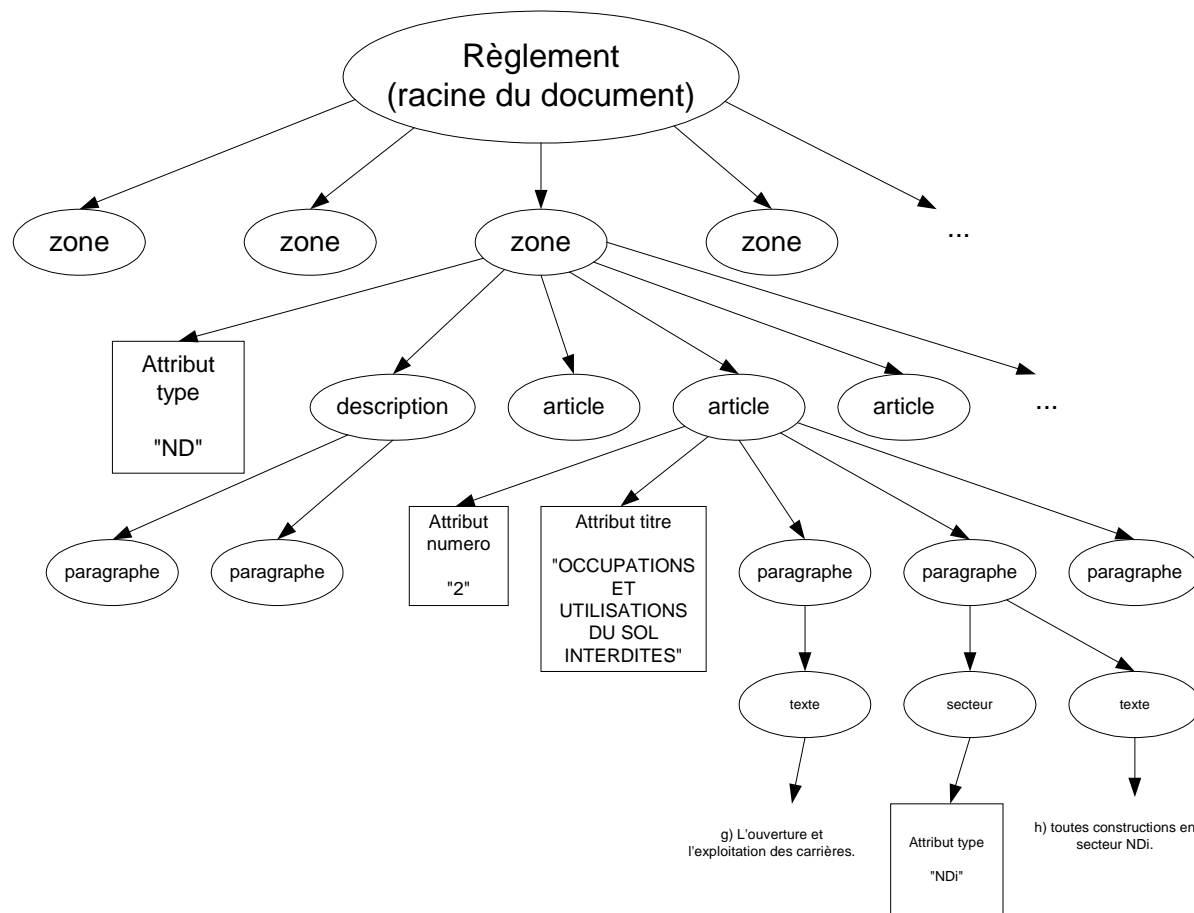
Règlement
(racine du document)

zone

zone

zone

zone

...

Attribut type

"ND"

description

article

article

article

...

paragraphe

paragraphe

Attribut numero

"2"

Attribut titre

"OCCUPATIONS ET UTILISATIONS DU SOL INTERDITES"

paragraphe

paragraphe

paragraphe

texte

secteur

texte

g) L'ouverture et l'exploitation des carrières.

Attribut type

"NDi"

h) toutes constructions en secteur NDi.